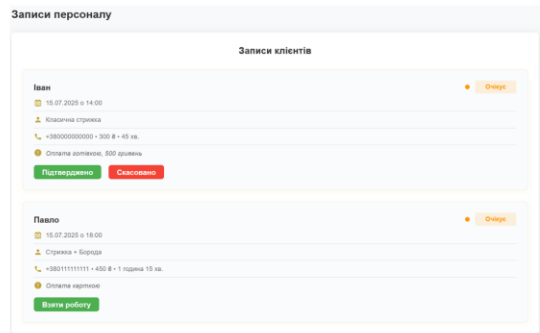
Записи персоналу

Записи клієнтів

Іван

Очікує

15.07.2025 о 14:00

Класична стрижка

+380000000000 • 300 ₴ • 45 хв.

Оплата готівкою, 500 гривень

Підтверджено

Скасовано

Павло

Очікує

15.07.2025 о 18:00

Стрижка + Борода

+380111111111 • 450 ₴ • 1 година 15 хв.

Оплата карткою

Взяти роботу